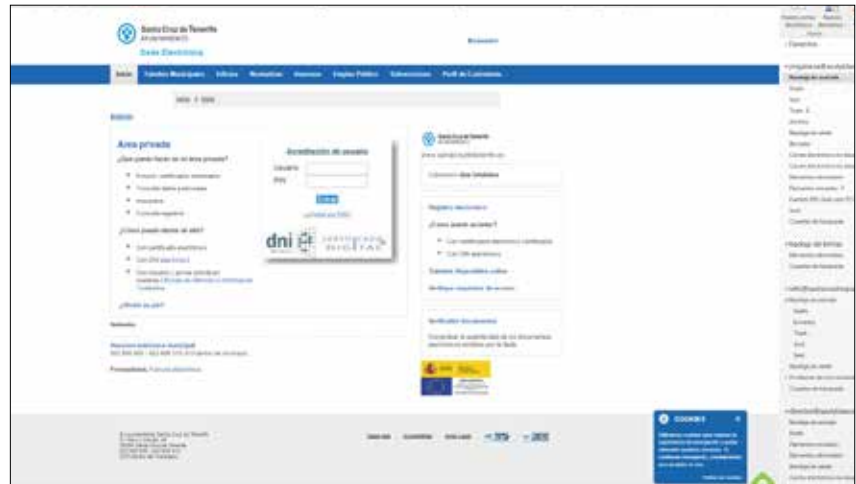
Santa Cruz de Tenerife
Sede Electrónica

Inicio

Área privada
¿Qué puede hacer en mi área privada?

¿Cómo puedo darme de alta?

Acreditación de usuario
Usuario
Clave
Entrar

dni

Santa Cruz de Tenerife

Registro electrónico
¿Cómo puedo acceder?

Verificación documentos

COOKIES